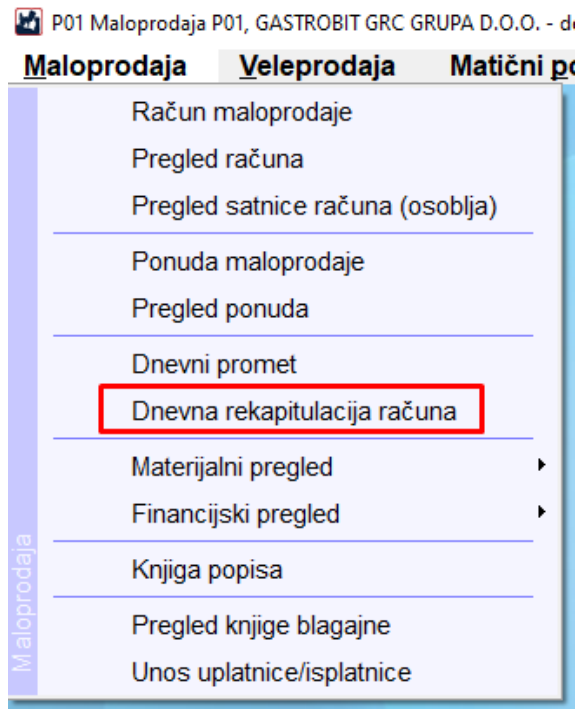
P01 Maloprodaja P01, GASTROBIT GRC GRUPA D.O.O. - d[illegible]

Maloprodaja Veleprodaja Matični p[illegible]

Račun maloprodaje
Pregled računa
Pregled satnice računa (osoblja)
Ponuda maloprodaje
Pregled ponuda
Dnevni promet
Dnevna rekapitulacija računa
Materijalni pregled
Financijski pregled
Knjiga popisa
Pregled knjige blagajne
Unos uplatnice/isplatnice

Maloprodaja